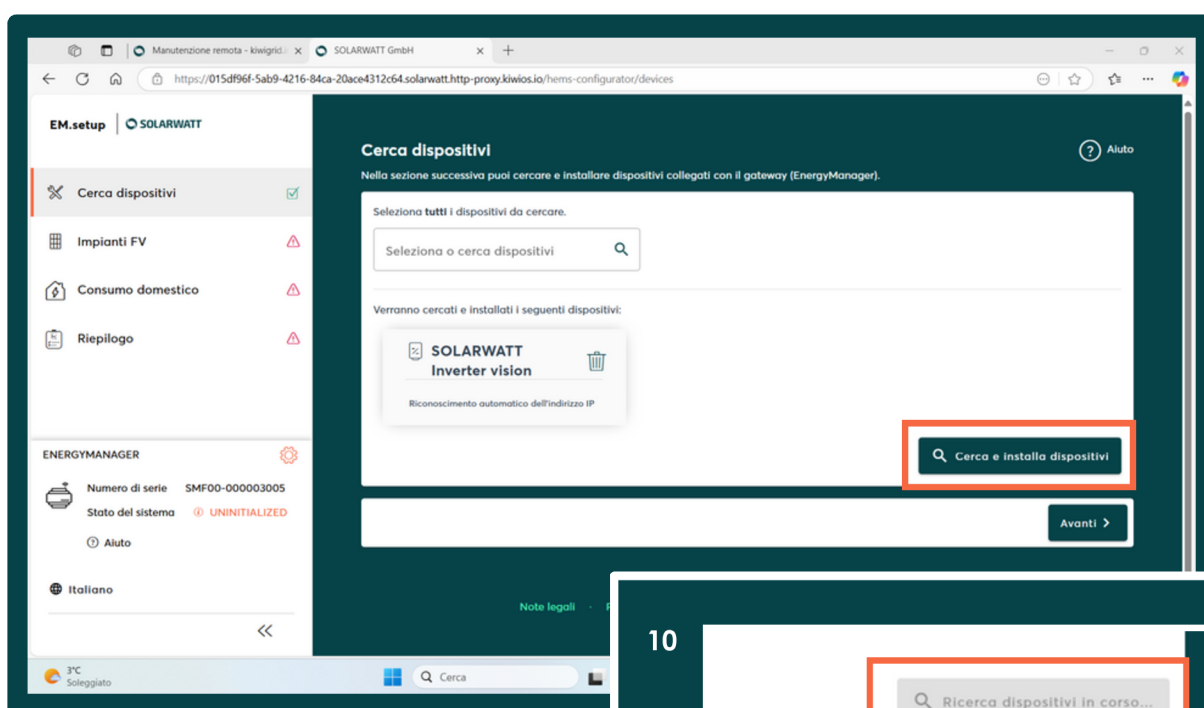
Manutenzione remota - kiwigrid. ×
SOLARWATT GmbH ×
+

https://015df96f-5ab9-4216-84ca-20ace4312c64.solarwatt.http-proxy.kiwios.io/hems-configurator/devices

EM.setup | SOLARWATT

Cerca dispositivi

Impianti FV

Consumo domestico

Riepilogo

ENERGYMANAGER

Numero di serie SMF00-000003005

Stato del sistema UNINITIALIZED

Aiuto

Italiano

Cerca dispositivi

Aiuto

Nella sezione successiva puoi cercare e installare dispositivi collegati con il gateway (EnergyManager).

Seleziona **tutti** i dispositivi da cercare.

Seleziona o cerca dispositivi

Verranno cercati e installati i seguenti dispositivi:

SOLARWATT
Inverter vision

Riconoscimento automatico dell'indirizzo IP

Cerca e installa dispositivi

Avanti

Note legali

3°C
Soleggiato

Cerca

10

Ricerca dispositivi in corso...